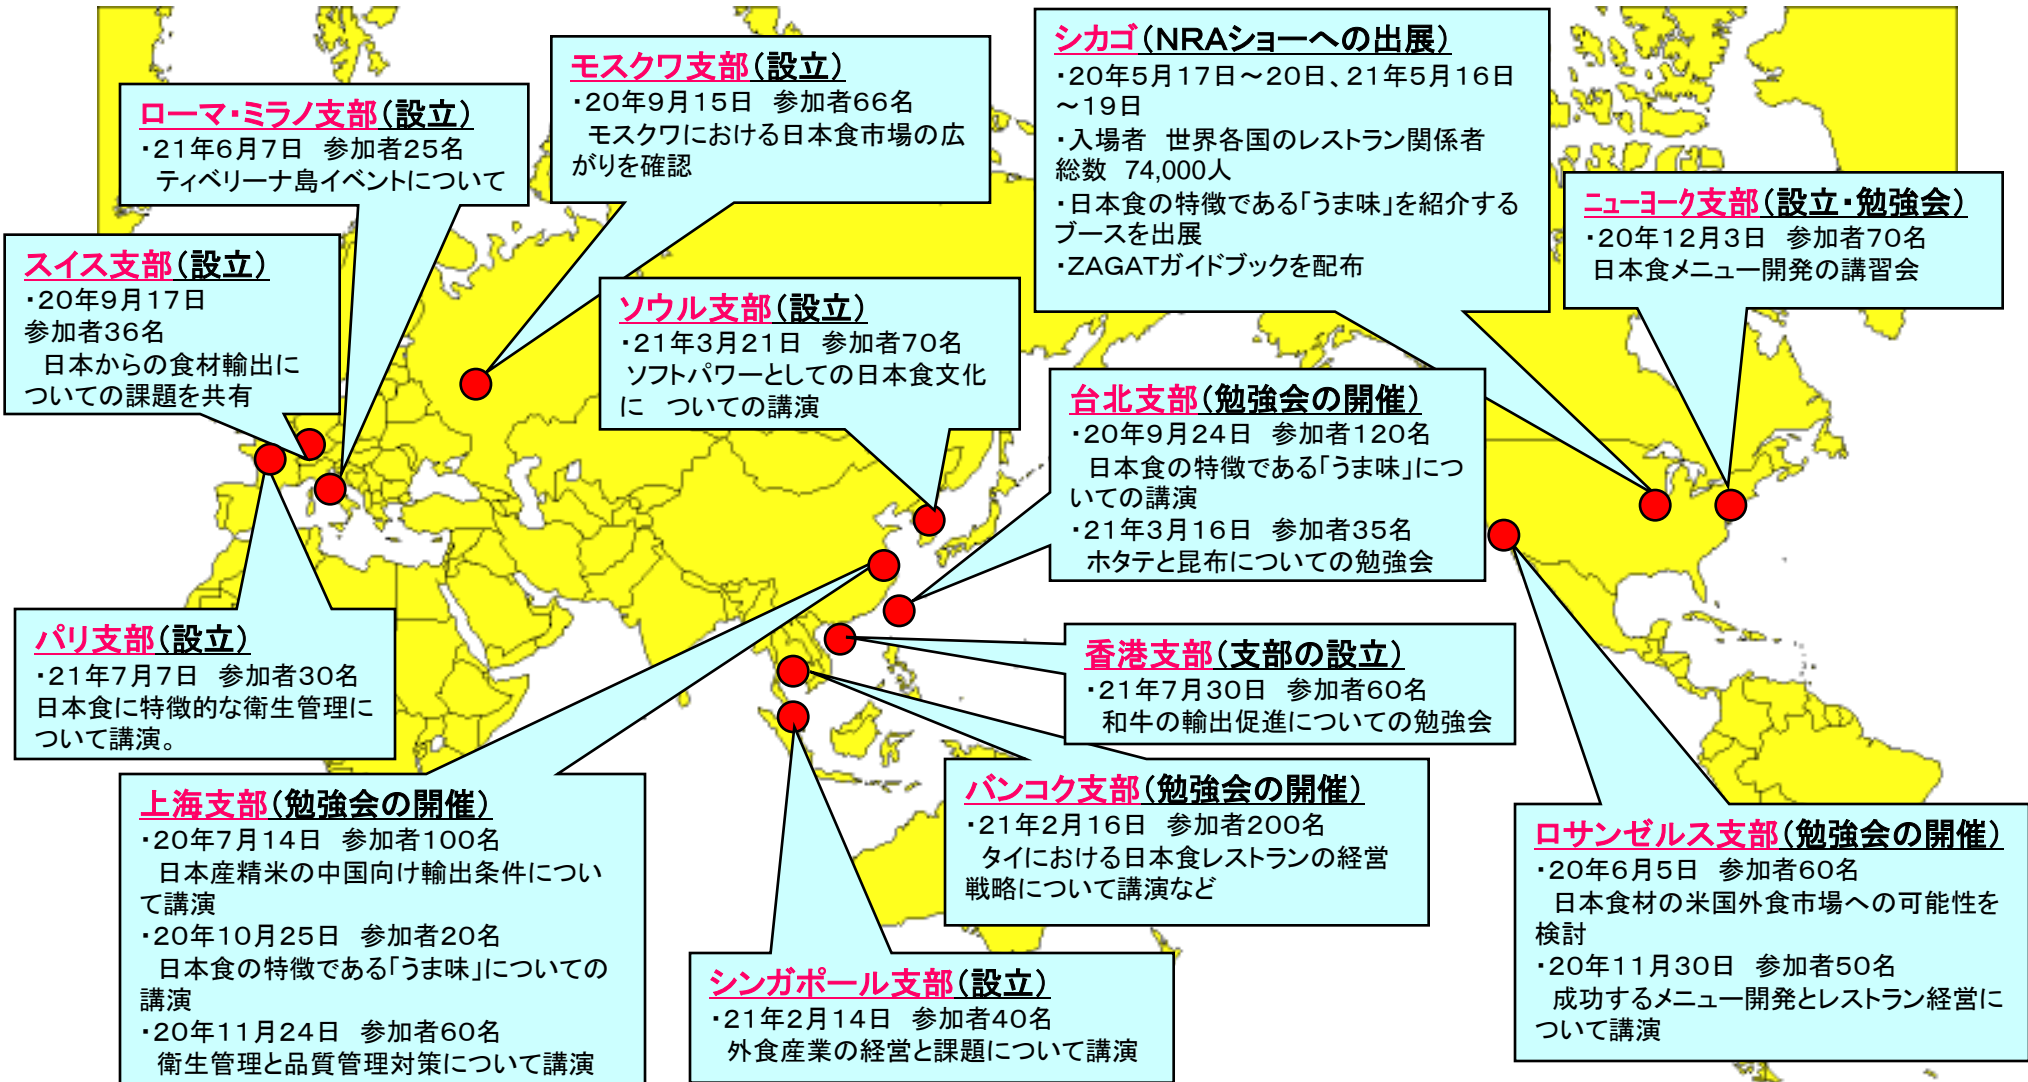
ローマ・ミラノ支部（設立）
・21年6月7日　参加者25名
ティベリーナ島イベントについて

モスクワ支部（設立）
・20年9月15日　参加者66名
モスクワにおける日本食市場の広がりを確認

シカゴ（NRAショーへの出展）
・20年5月17日～20日、21年5月16日～19日
・入場者　世界各国のレストラン関係者総数　74,000人
・日本食の特徴である「うま味」を紹介するブースを出展
・ZAGATガイドブックを配布

ニューヨーク支部（設立・勉強会）
・20年12月3日　参加者70名
日本食メニュー開発の講習会

スイス支部（設立）
・20年9月17日
参加者36名
日本からの食材輸出についての課題を共有

ソウル支部（設立）
・21年3月21日　参加者70名
ソフトパワーとしての日本食文化に　ついての講演

台北支部（勉強会の開催）
・20年9月24日　参加者120名
日本食の特徴である「うま味」についての講演
・21年3月16日　参加者35名
ホタテと昆布についての勉強会

パリ支部（設立）
・21年7月7日　参加者30名
日本食に特徴的な衛生管理について講演。

香港支部（支部の設立）
・21年7月30日　参加者60名
和牛の輸出促進についての勉強会

上海支部（勉強会の開催）
・20年7月14日　参加者100名
日本産精米の中国向け輸出条件について講演
・20年10月25日　参加者20名
日本食の特徴である「うま味」についての講演
・20年11月24日　参加者60名
衛生管理と品質管理対策について講演

バンコク支部（勉強会の開催）
・21年2月16日　参加者200名
タイにおける日本食レストランの経営戦略について講演など

ロサンゼルス支部（勉強会の開催）
・20年6月5日　参加者60名
日本食材の米国外食市場への可能性を検討
・20年11月30日　参加者50名
成功するメニュー開発とレストラン経営について講演

シンガポール支部（設立）
・21年2月14日　参加者40名
外食産業の経営と課題について講演